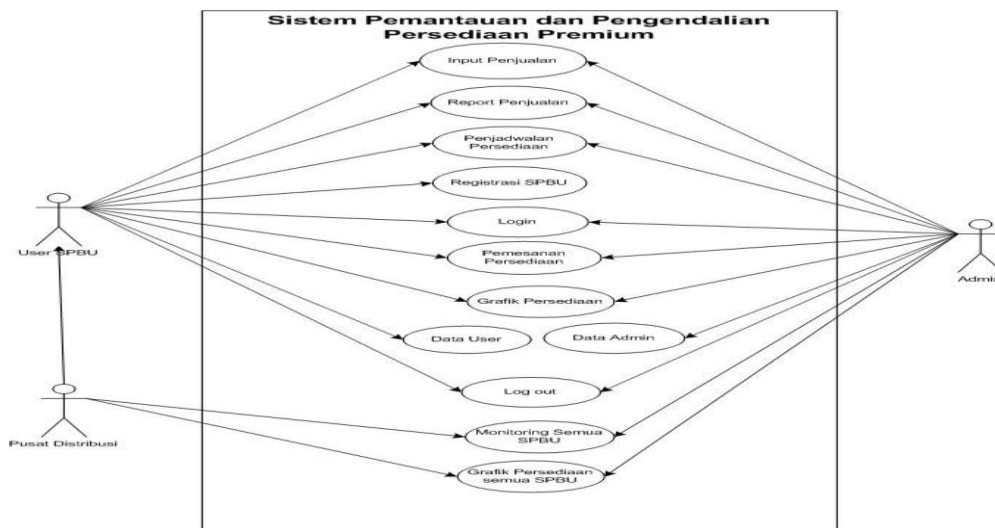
Sistem Pemantauan dan Pengendalian Persediaan Premium

Input Penjualan

Report Penjualan

Penjadwalan Persediaan

Registrasi SPBU

Login

Pemesanan Persediaan

Grafik Persediaan

Data User

Data Admin

Log out

Monitoring Semua SPBU

Grafik Persediaan semua SPBU

User SPBU

Pusat Distribusi

Admi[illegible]